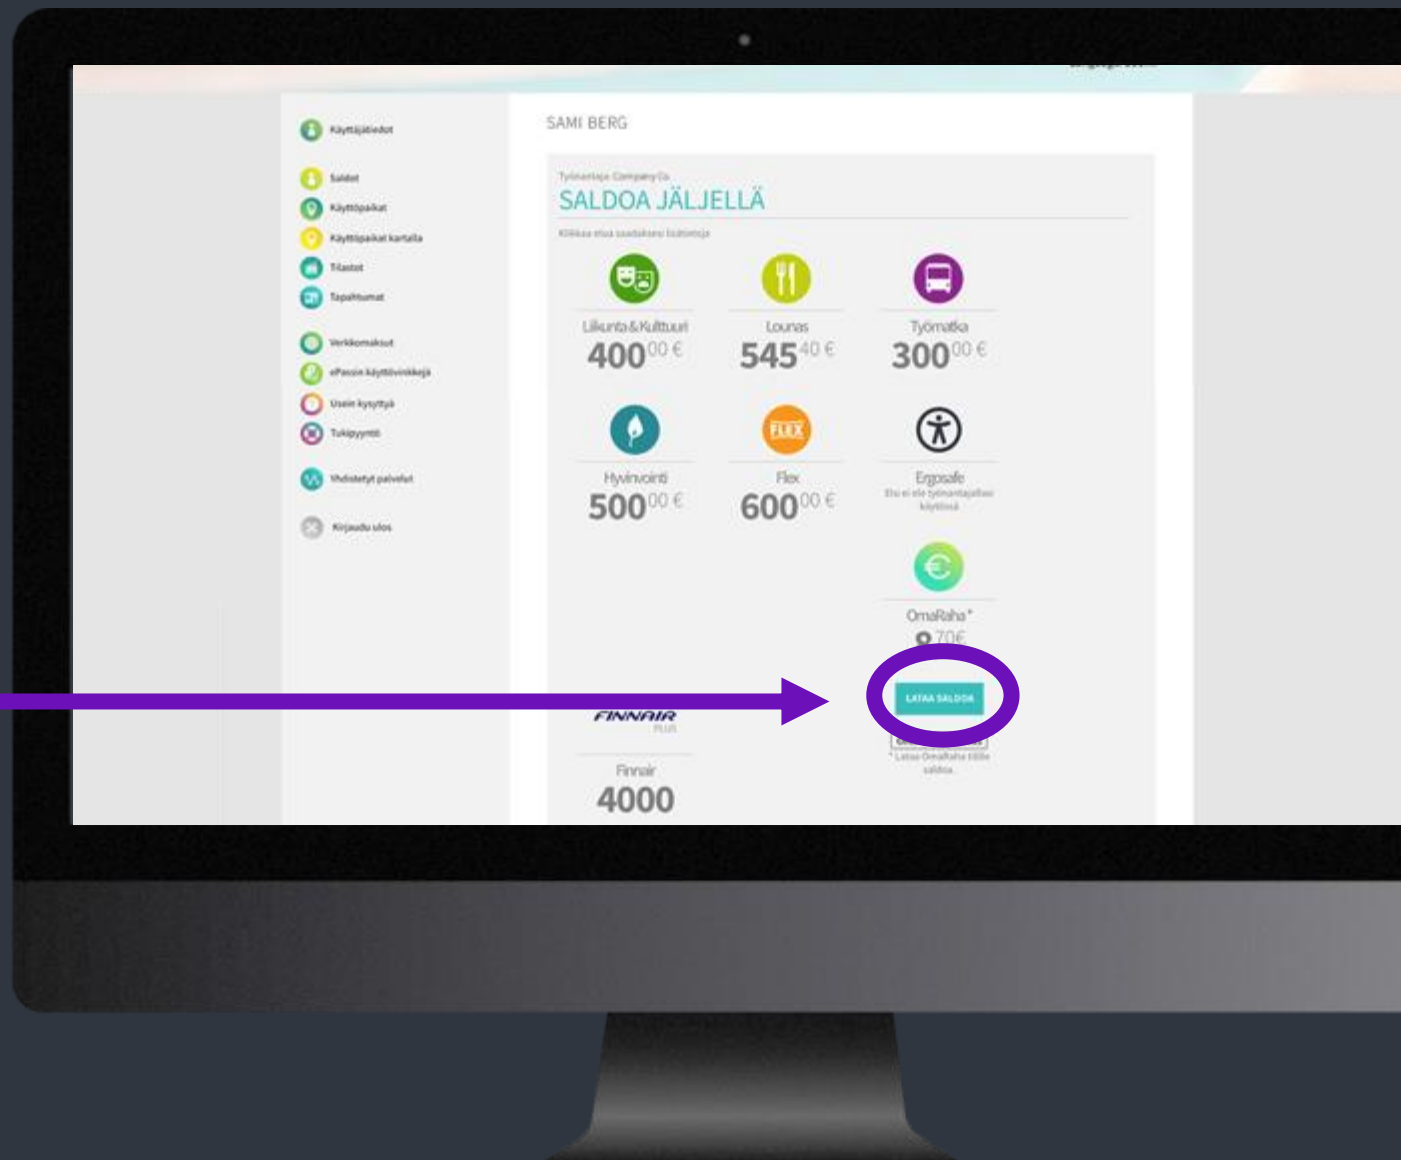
Käyttäjätiedot

Saldot

Käyttöpaikat

Käyttöpaikat kartalla

Tilastot

Tapahtumat

Verkkomaksut

ePassin käyttövinkkejä

Usein kysyttyä

Tukipyyntö

Yhdistetyt palvelut

Kirjaudu ulos

SAMI BERG

Työnantaja Company Oy

SALDOA JÄLJELLÄ

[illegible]

Liikunta & Kulttuuri
$400^{00}$ €

Lounas
$545^{40}$ €

Työmatka
$300^{00}$ €

Hyvinvointi
$500^{00}$ €

FLEX
Flex
$600^{00}$ €

Ergosafe
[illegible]

OmaRaha*
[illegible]

LATAA SALDOA

FINNAIR PLUS
Finnair
4000

* Lataa OmaRaha tilille saldoa.